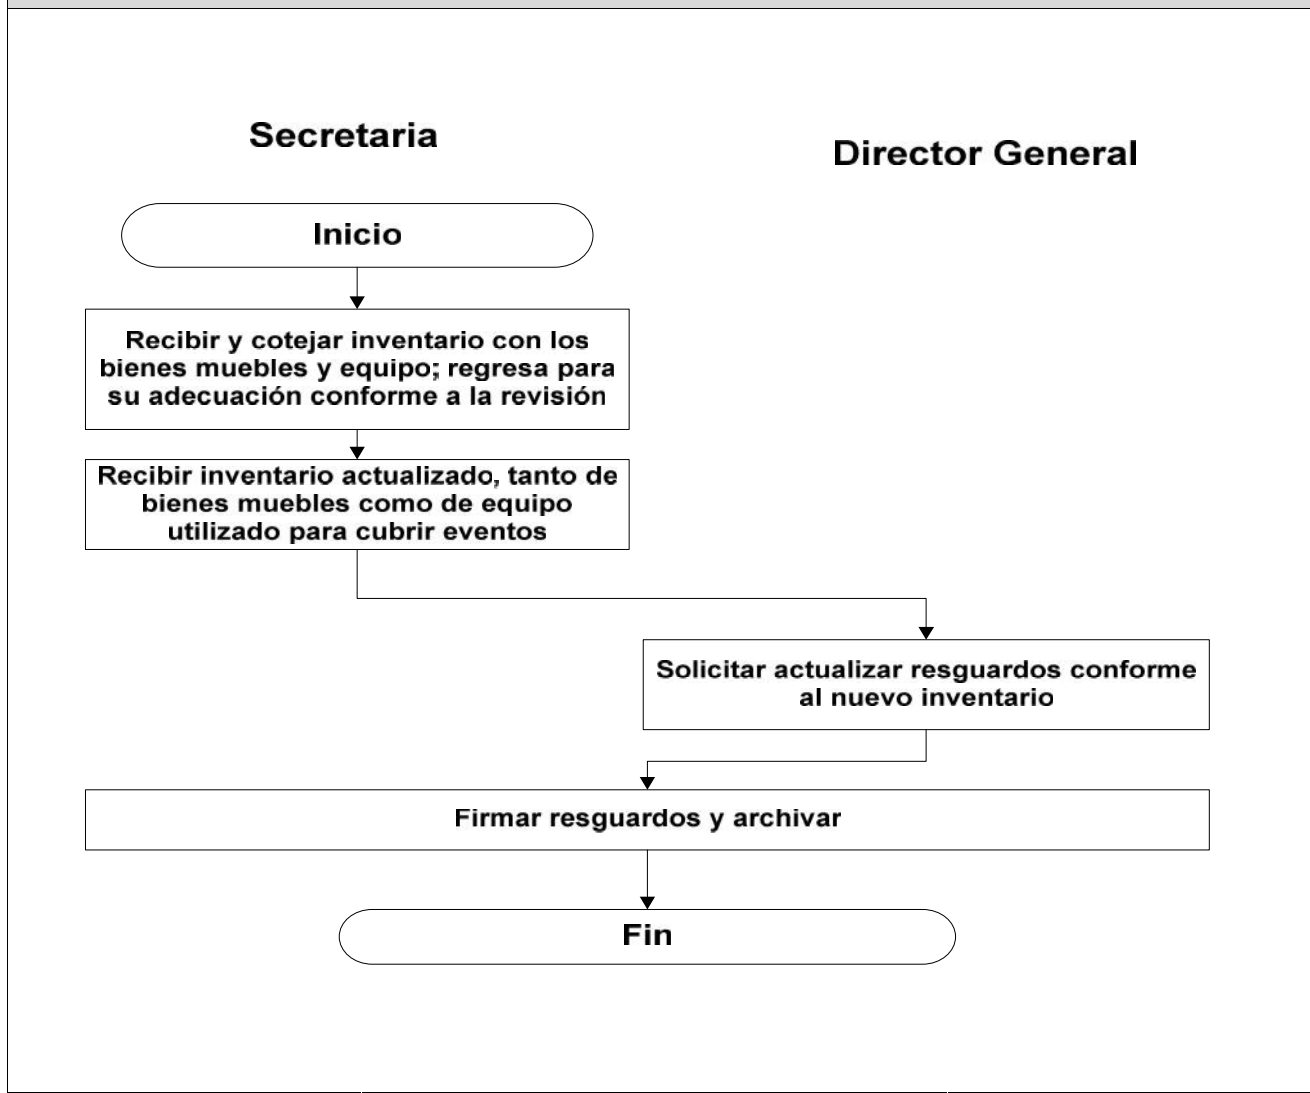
Secretaria

Director General

Inicio

Recibir y cotejar inventario con los bienes muebles y equipo; regresa para su adecuación conforme a la revisión

Recibir inventario actualizado, tanto de bienes muebles como de equipo utilizado para cubrir eventos

Solicitar actualizar resguardos conforme al nuevo inventario

Firmar resguardos y archivar

Fin